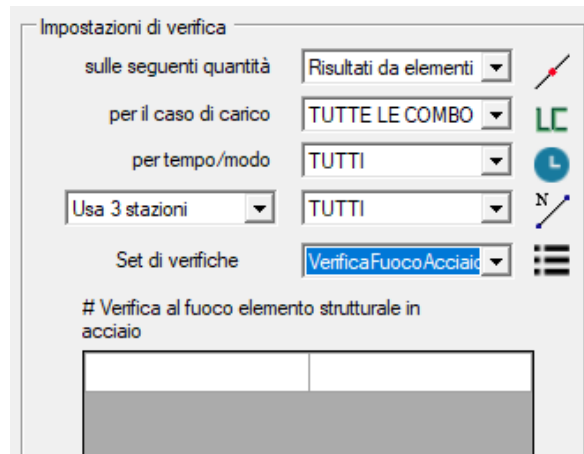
Impostazioni di verifica

sulle seguenti quantità | Risultati da elementi

per il caso di carico | TUTTE LE COMBO

LC

per tempo/modo | TUTTI

Usa 3 stazioni | TUTTI

N

Set di verifiche | VerificaFuocoAcciaio

# Verifica al fuoco elemento strutturale in acciaio